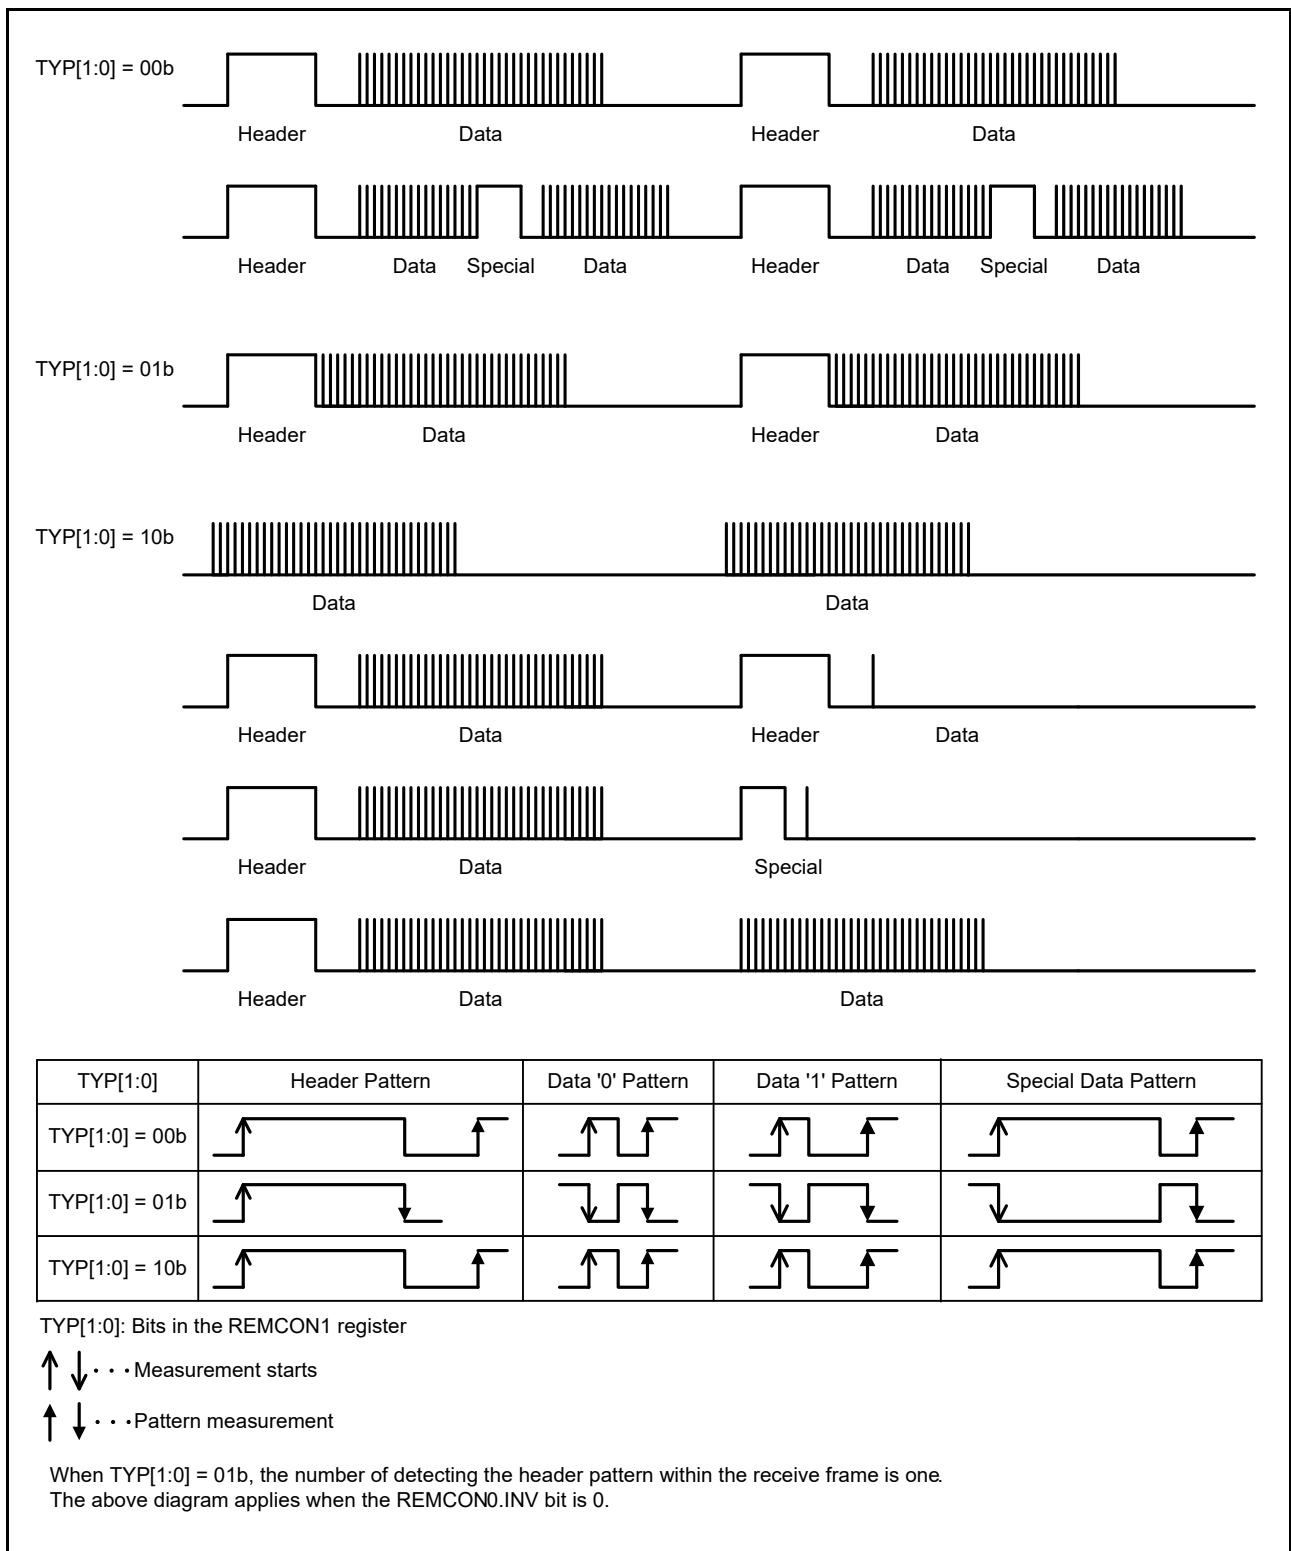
TYP[1:0] = 00b

Header Data Header Data

Header Data Special Data Header Data Special Data

TYP[1:0] = 01b

Header Data Header Data

TYP[1:0] = 10b

Data Data

Header Data Header Data

Header Data Special

Header Data Data

| TYP[1:0] | Header Pattern | Data '0' Pattern | Data '1' Pattern | Special Data Pattern |
|---|---|---|---|---|
| TYP[1:0] = 00b | | | | |
| TYP[1:0] = 01b | | | | |
| TYP[1:0] = 10b | | | | |

TYP[1:0]: Bits in the REMCON1 register

· · · Measurement starts

· · · Pattern measurement

When TYP[1:0] = 01b, the number of detecting the header pattern within the receive frame is one.
The above diagram applies when the REMCON0.INV bit is 0.